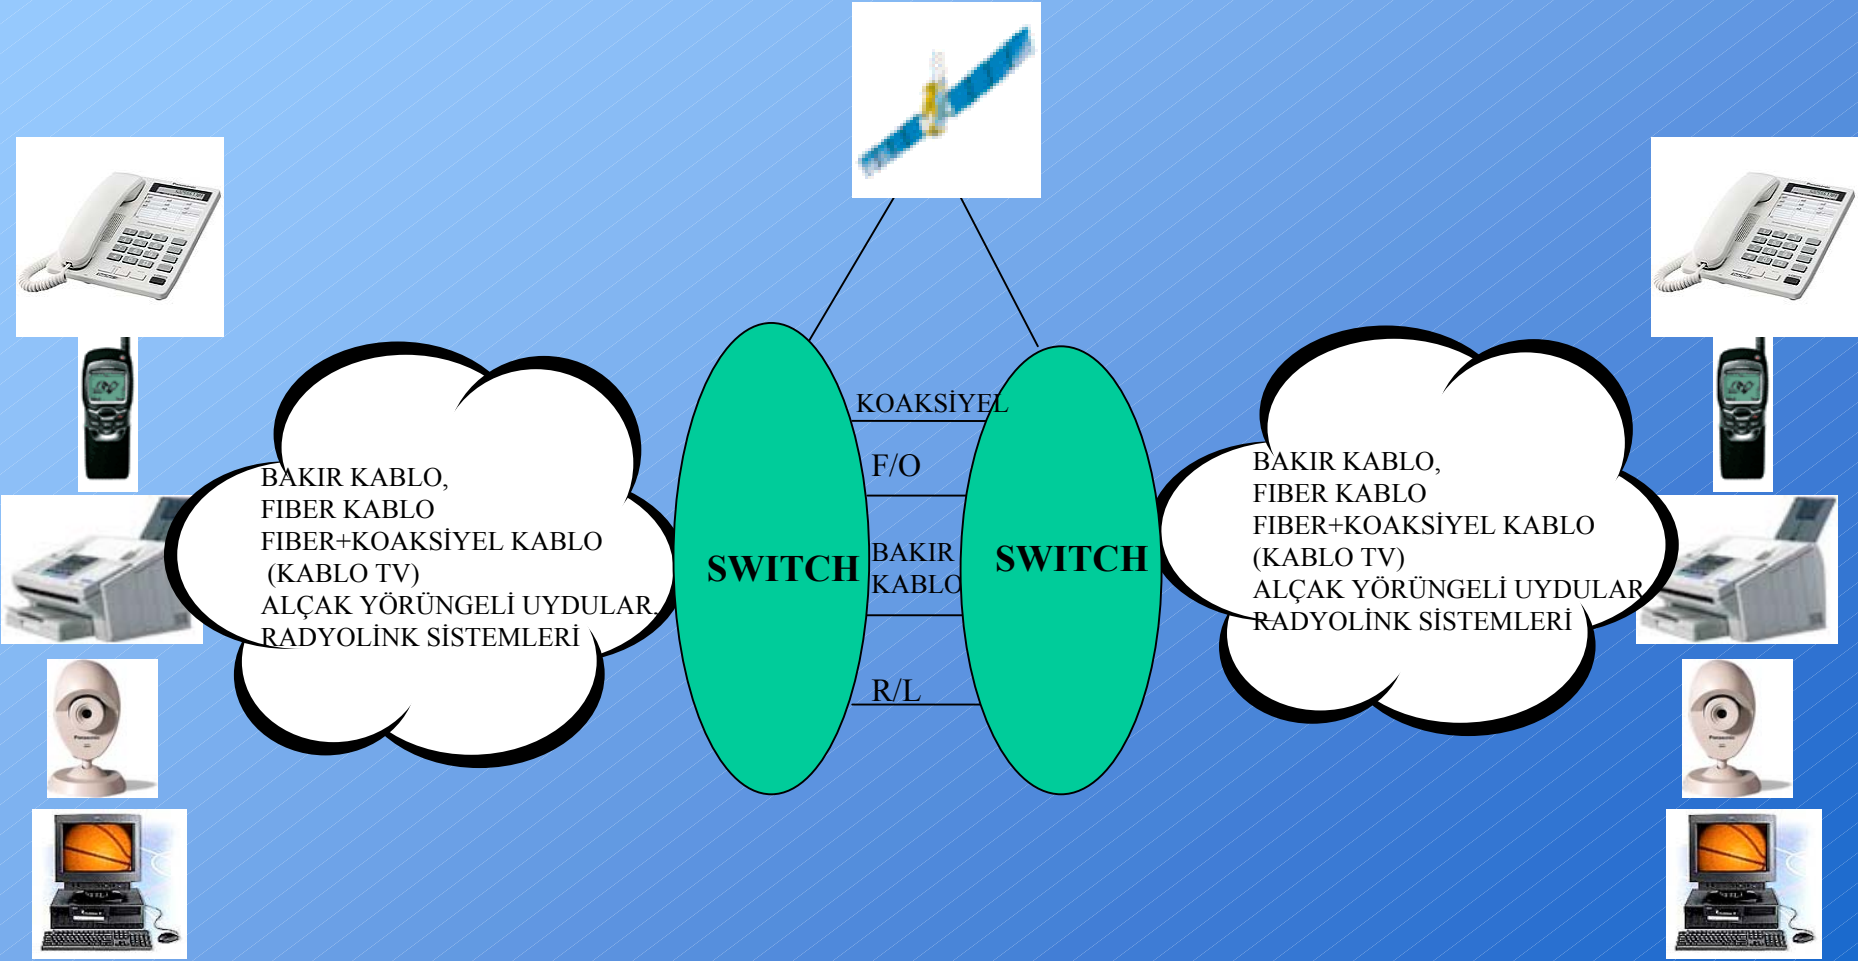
BAKIR KABLO,
FIBER KABLO
FIBER+KOAKSİYEL KABLO
(KABLO TV)
ALÇAK YÖRÜNGELİ UYDULAR,
RADYOLİNK SİSTEMLERİ

SWITCH

KOAKSİYEL
F/O
BAKIR KABLO
R/L

SWITCH

BAKIR KABLO,
FIBER KABLO
FIBER+KOAKSİYEL KABLO
(KABLO TV)
ALÇAK YÖRÜNGELİ UYDULAR
RADYOLİNK SİSTEMLERİ